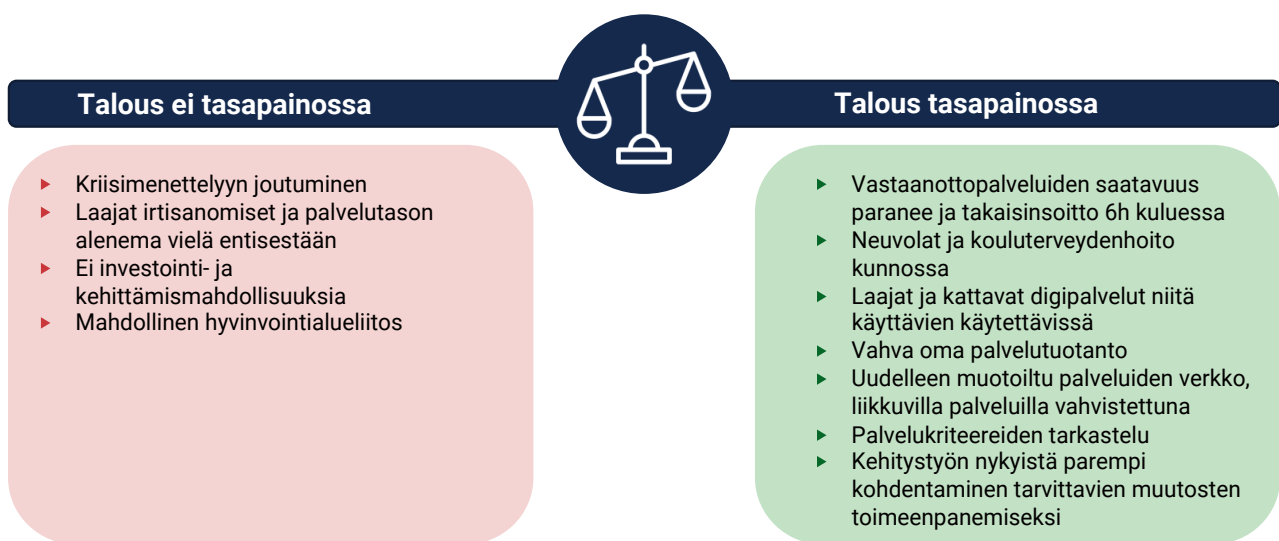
Talous ei tasapainossa

Talous tasapainossa

- Kriisimenettelyyn joutuminen
- Laajat irtisanomiset ja palvelutason alenema vielä entisestään
- Ei investointi- ja kehittämismahdollisuuksia
- Mahdollinen hyvinvointialueliitos

- Vastaanottopalveluiden saatavuus paranee ja takaisinsoitto 6h kuluessa
- Neuvolat ja kouluterveydenhoito kunnossa
- Laajat ja kattavat digipalvelut niitä käyttävien käytettävissä
- Vahva oma palvelutuotanto
- Uudelleen muotoiltu palveluiden verkko, liikkuvilla palveluilla vahvistettuna
- Palvelukriteereiden tarkastelu
- Kehitystyön nykyistä parempi kohdentaminen tarvittavien muutosten toimeenpanemiseksi